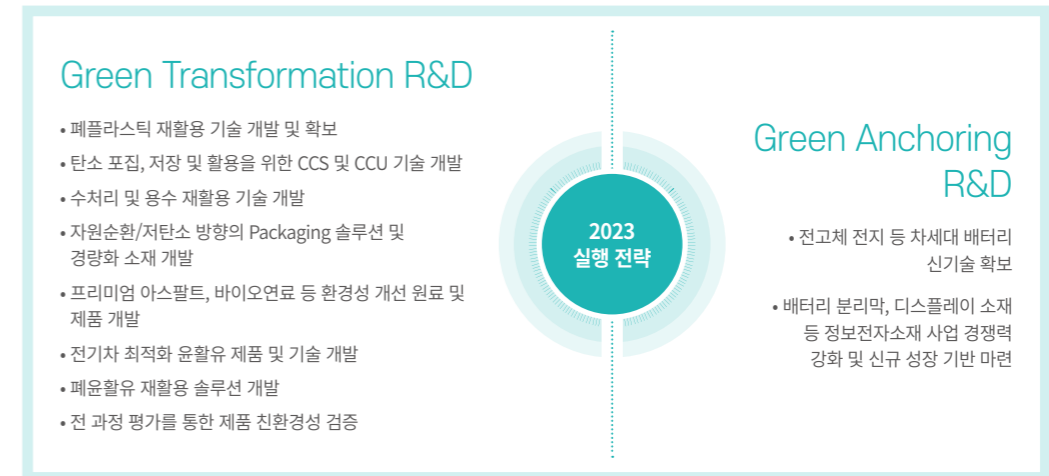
Green Transformation R&D

• 폐플라스틱 재활용 기술 개발 및 확보
• 탄소 포집, 저장 및 활용을 위한 CCS 및 CCU 기술 개발
• 수처리 및 용수 재활용 기술 개발
• 자원순환/저탄소 방향의 Packaging 솔루션 및 경량화 소재 개발
• 프리미엄 아스팔트, 바이오연료 등 환경성 개선 원료 및 제품 개발
• 전기차 최적화 윤활유 제품 및 기술 개발
• 폐윤활유 재활용 솔루션 개발
• 전 과정 평가를 통한 제품 친환경성 검증

2023
실행 전략

Green Anchoring R&D

• 전고체 전지 등 차세대 배터리 신기술 확보
• 배터리 분리막, 디스플레이 소재 등 정보전자소재 사업 경쟁력 강화 및 신규 성장 기반 마련